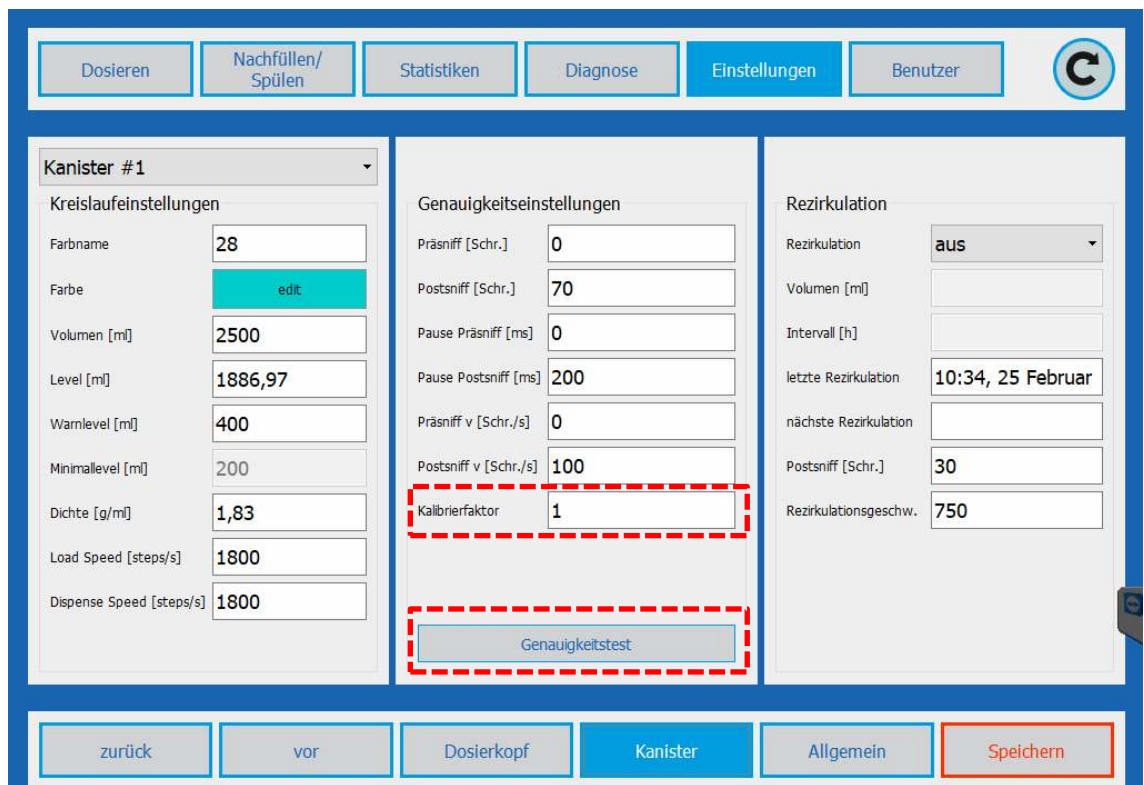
Dosieren | Nachfüllen/ Spülen | Statistiken | Diagnose | Einstellungen | Benutzer

Kanister #1

Kreislaufeinstellungen

| | |
|---|---|
| Farbname | 28 |
| Farbe | edit |
| Volumen [ml] | 2500 |
| Level [ml] | 1886,97 |
| Warnlevel [ml] | 400 |
| Minimallevel [ml] | 200 |
| Dichte [g/ml] | 1,83 |
| Load Speed [steps/s] | 1800 |
| Dispense Speed [steps/s] | 1800 |

Genauigkeitseinstellungen

| | |
|---|---|
| Präsniff [Schr.] | 0 |
| Postsniff [Schr.] | 70 |
| Pause Präsniff [ms] | 0 |
| Pause Postsniff [ms] | 200 |
| Präsniff v [Schr./s] | 0 |
| Postsniff v [Schr./s] | 100 |
| Kalibrierfaktor | 1 |

Genauigkeitstest

Rezirkulation

| | |
|---|---|
| Rezirkulation | aus |
| Volumen [ml] | |
| Intervall [h] | |
| letzte Rezirkulation | 10:34, 25 Februar |
| nächste Rezirkulation | |
| Postsniff [Schr.] | 30 |
| Rezirkulationsgeschw. | 750 |

zurück | vor | Dosierkopf | Kanister | Allgemein | Speichern